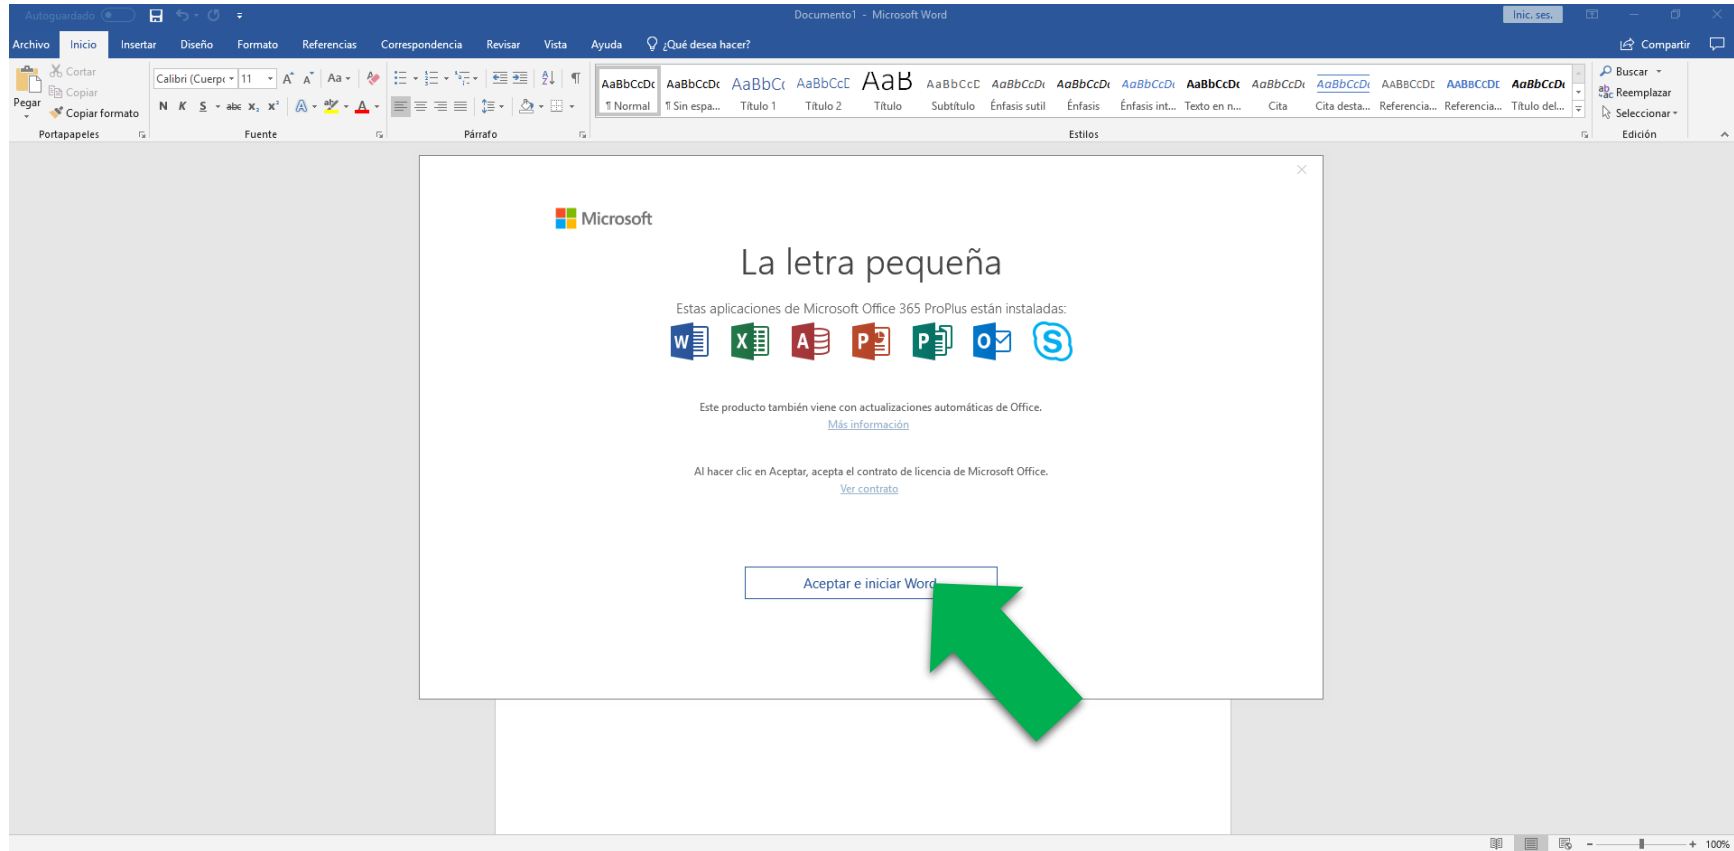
Autoguardado Documento1 - Microsoft Word Inic. ses.

Archivo Inicio Insertar Diseño Formato Referencias Correspondencia Revisar Vista Ayuda ¿Qué desea hacer? Compartir

Pegar Cortar Copiar Copiar formato Portapapeles

Calibri (Cuerpo 11 Aa N K S abc $x_2$ $x^2$ A Fuente

Párrafo

AaBbCcDc ¶ Normal | AaBbCcDc ¶ Sin espa... | AaBbCc Título 1 | AaBbCcE Título 2 | AaB Título | AaBbCcE Subtítulo | AaBbCcDc Énfasis sutil | AaBbCcDc Énfasis | AaBbCcDc Énfasis int... | AaBbCcDc Texto en n... | AaBbCcDc Cita | AaBbCcDc Cita desta... | AaBbCcDc Referencia... | AaBbCcDc Referencia... | AaBbCcDc Título del... Estilos

Buscar Reemplazar Seleccionar Edición

Microsoft

La letra pequeña

Estas aplicaciones de Microsoft Office 365 ProPlus están instaladas:

W X A P P O S

Este producto también viene con actualizaciones automáticas de Office.
Más información

Al hacer clic en Aceptar, acepta el contrato de licencia de Microsoft Office.
Ver contrato

Aceptar e iniciar Word

100%